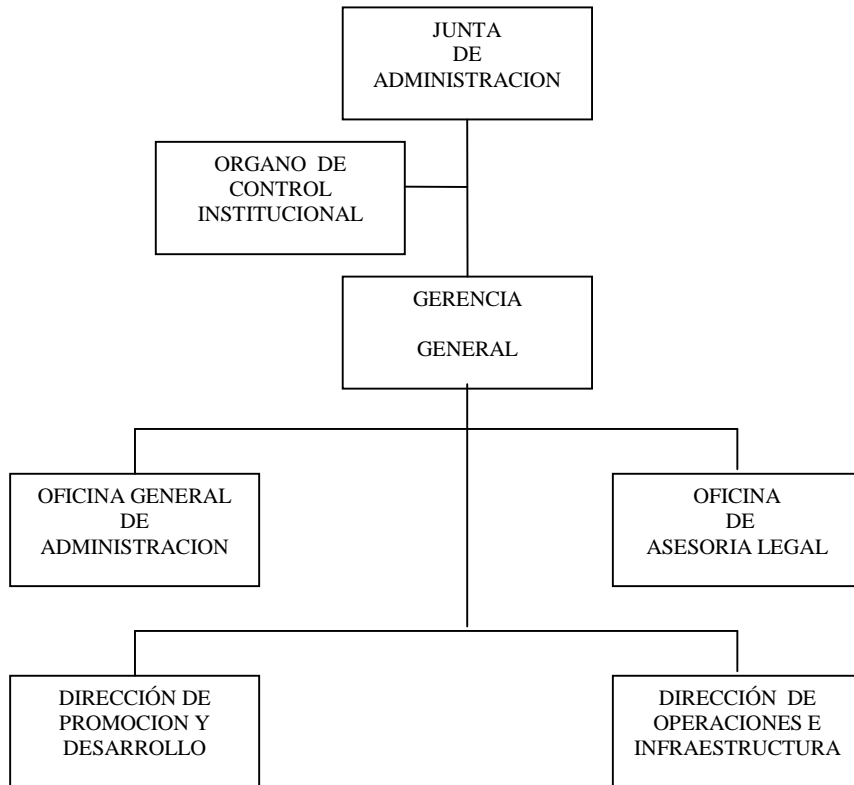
JUNTA DE ADMINISTRACION

ORGANO DE CONTROL INSTITUCIONAL

GERENCIA GENERAL

OFICINA GENERAL DE ADMINISTRACION

OFICINA DE ASESORIA LEGAL

DIRECCIÓN DE PROMOCION Y DESARROLLO

DIRECCIÓN DE OPERACIONES E INFRAESTRUCTURA